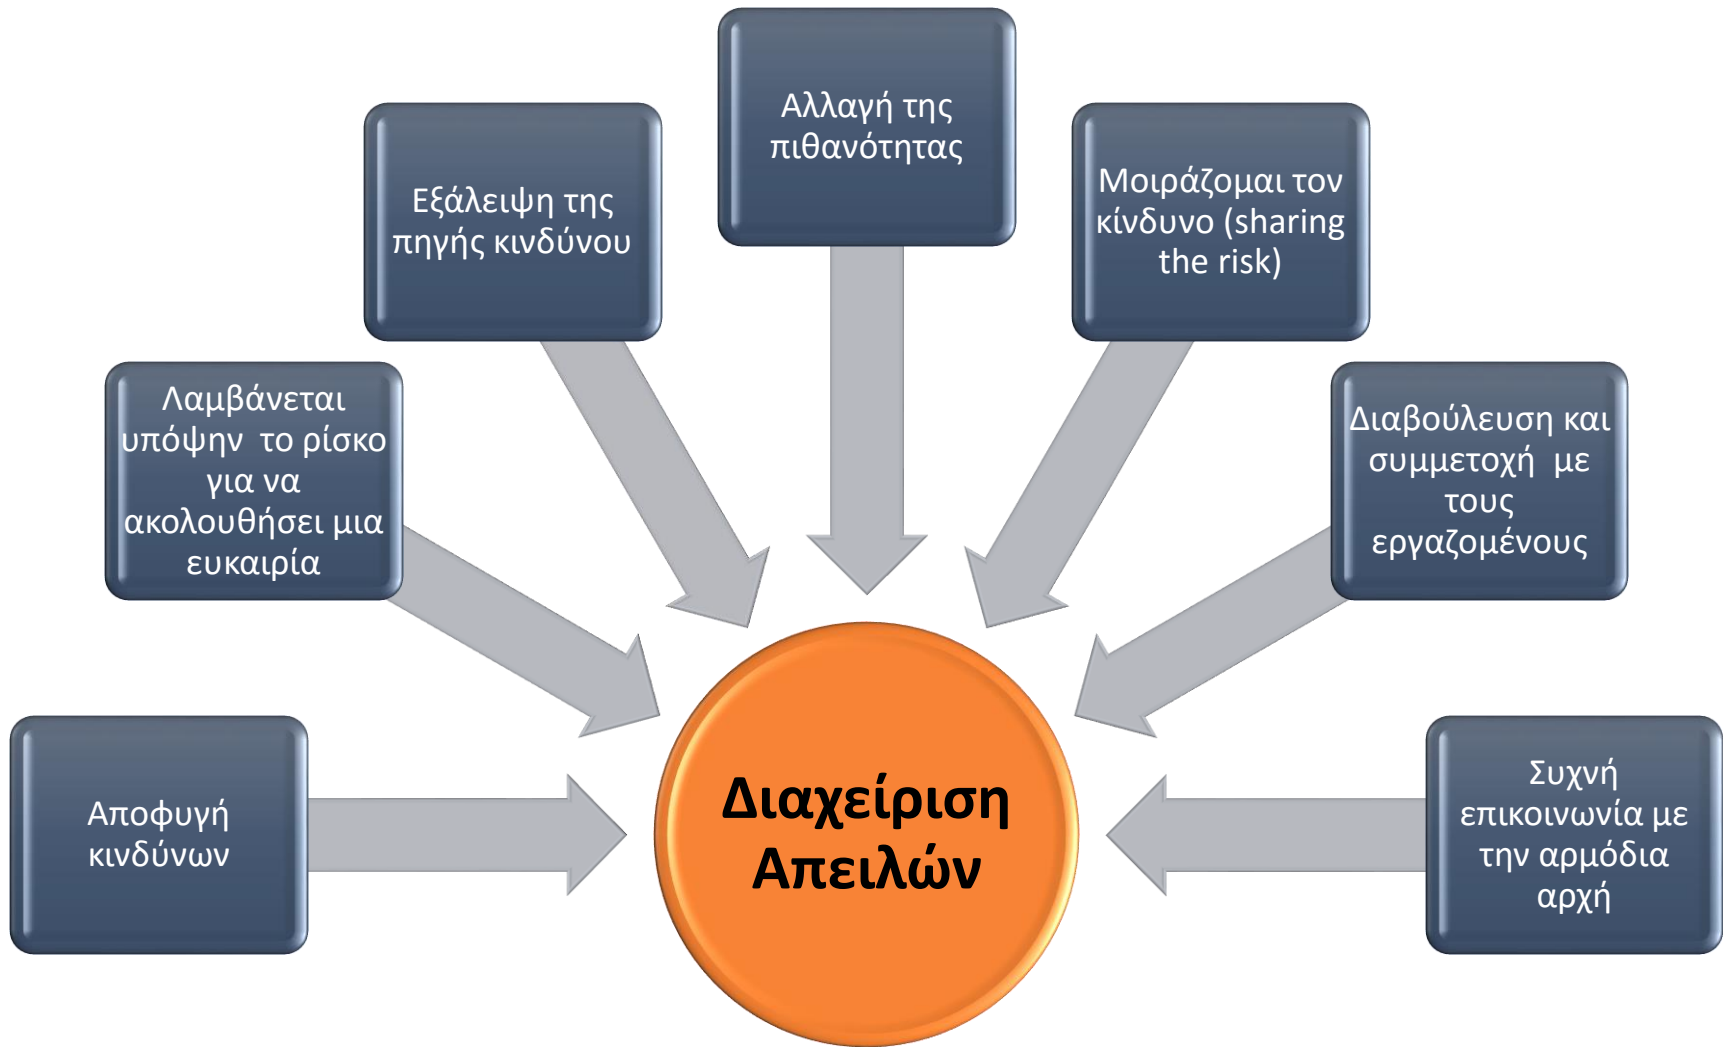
Αλλαγή της πιθανότητας

Εξάλειψη της πηγής κινδύνου

Μοιράζομαι τον κίνδυνο (sharing the risk)

Λαμβάνεται υπόψην το ρίσκο για να ακολουθήσει μια ευκαιρία

Διαβούλευση και συμμετοχή με τους εργαζομένους

Αποφυγή κινδύνων

Διαχείριση Απειλών

Συχνή επικοινωνία με την αρμόδια αρχή